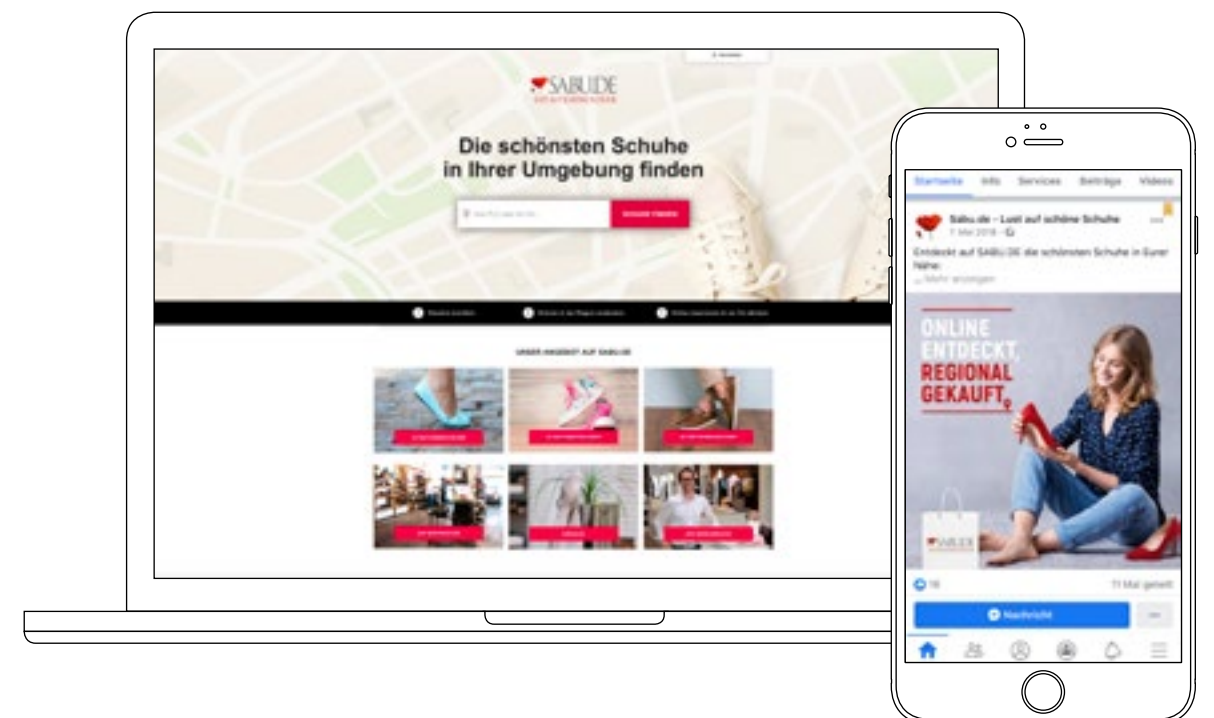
SABU.DE

Die schönsten Schuhe in Ihrer Umgebung finden

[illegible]

UNSER ANGEBOT AUF SABU.DE

Startseite Info Services Beiträge Videos

Sabu.de – Lust auf schöne Schuhe
7. Mai 2018

Entdeckt auf SABU.DE die schönsten Schuhe in Eurer Nähe.
Mehr anzeigen

ONLINE ENTDECKT, REGIONAL GEKAUFT

SABU.DE

18

11 Mal geteilt

Nachricht